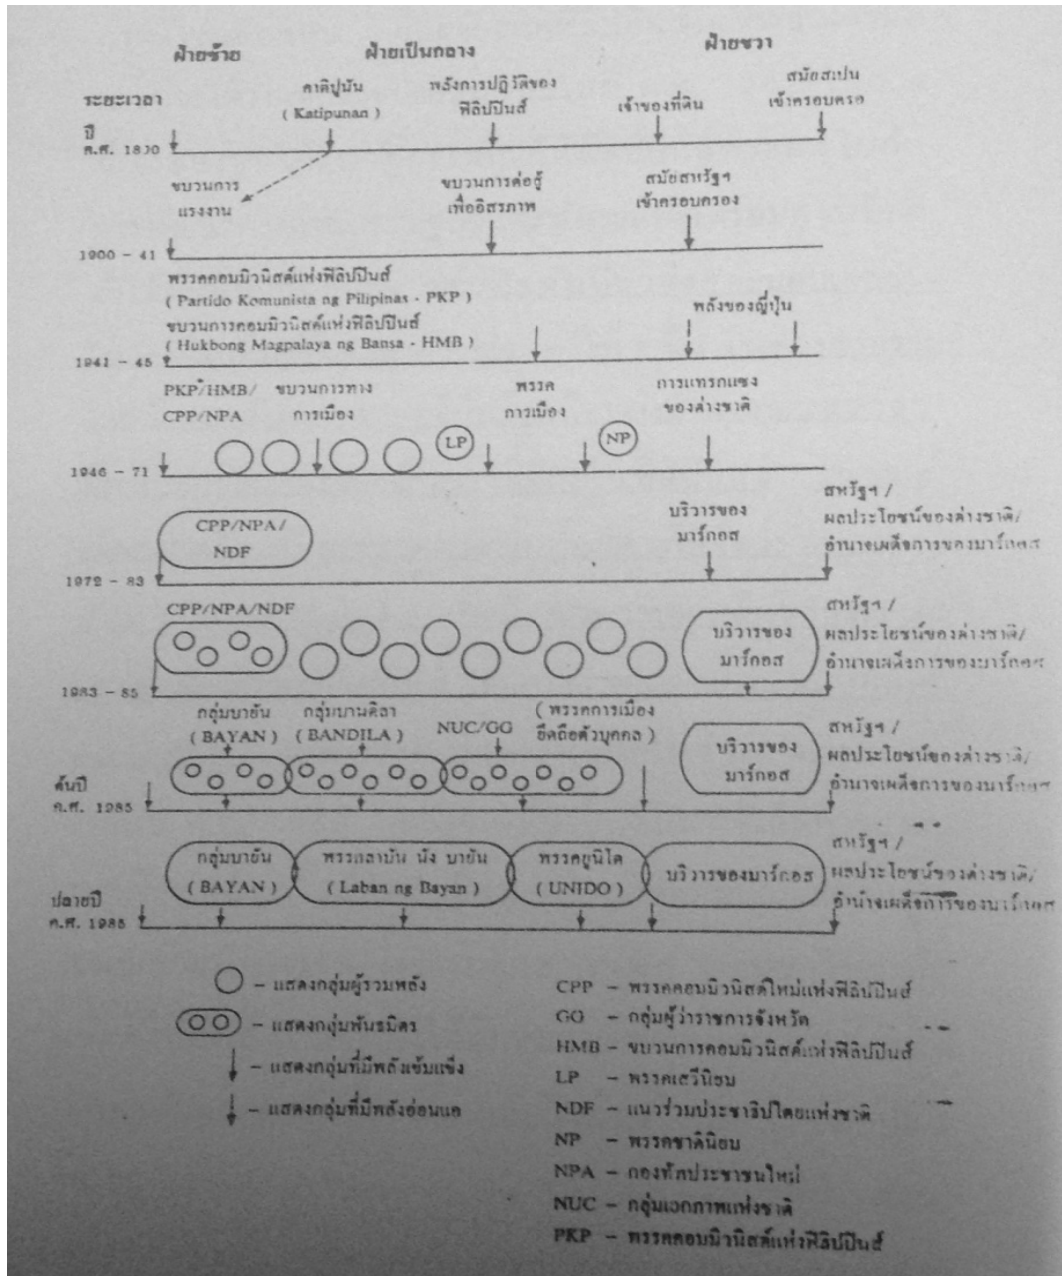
ฝ่ายซ้าย ฝ่ายเป็นกลาง ฝ่ายขวา

ระยะเวลา

คาติปูนัน (Katipunan)

พลังการปฏิวัติของฟิลิปปินส์

เจ้าของที่ดิน

สมัยสเปนเข้าครอบครอง

ปี ค.ศ. 1830

ขบวนการแรงงาน

ขบวนการต่อสู้เพื่ออิสรภาพ

สมัยสหรัฐฯ เข้าครอบครอง

1900 – 41

พรรคคอมมิวนิสต์แห่งฟิลิปปินส์ (Partido Komunista ng Pilipinas - PKP)

ขบวนการคอมมิวนิสต์แห่งฟิลิปปินส์ (Hukbong Magpalaya ng Bansa - HMB)

พลังของญี่ปุ่น

1941 – 45

PKP/HMB/ CPP/NPA

ขบวนการทางการเมือง

พรรคการเมือง

การแทรกแซงของต่างชาติ

LP

NP

1946 – 71

CPP/NPA/ NDF

บริวารของมาร์กอส

สหรัฐฯ / ผลประโยชน์ของต่างชาติ/ อำนาจเผด็จการของมาร์กอส

1972 – 83

CPP/NPA/NDF

บริวารของมาร์กอส

สหรัฐฯ / ผลประโยชน์ของต่างชาติ/ อำนาจเผด็จการของมาร์กอส

1983 – 85

กลุ่มบายัน (BAYAN)

กลุ่มบานดิลา (BANDILA)

NUC/GG

(พรรคการเมืองยึดถือตัวบุคคล)

บริวารของมาร์กอส

สหรัฐฯ / ผลประโยชน์ของต่างชาติ/ อำนาจเผด็จการของมาร์กอส

ต้นปี ค.ศ. 1985

กลุ่มบายัน (BAYAN)

พรรคลาบัน นัง บายัน (Laban ng Bayan)

พรรคยูนิโด (UNIDO)

บริวารของมาร์กอส

สหรัฐฯ / ผลประโยชน์ของต่างชาติ/ อำนาจเผด็จการของมาร์กอส

ปลายปี ค.ศ. 1985

– แสดงกลุ่มผู้รวมพลัง

– แสดงกลุ่มพันธมิตร

– แสดงกลุ่มที่มีพลังเข้มแข็ง

– แสดงกลุ่มที่มีพลังอ่อนแอ

CPP – พรรคคอมมิวนิสต์ใหม่แห่งฟิลิปปินส์

GG – กลุ่มผู้ว่าราชการจังหวัด

HMB – ขบวนการคอมมิวนิสต์แห่งฟิลิปปินส์

LP – พรรคเสรีนิยม

NDF – แนวร่วมประชาธิปไตยแห่งชาติ

NP – พรรคชาตินิยม

NPA – กองทัพประชาชนใหม่

NUC – กลุ่มเอกภาพแห่งชาติ

PKP – พรรคคอมมิวนิสต์แห่งฟิลิปปินส์